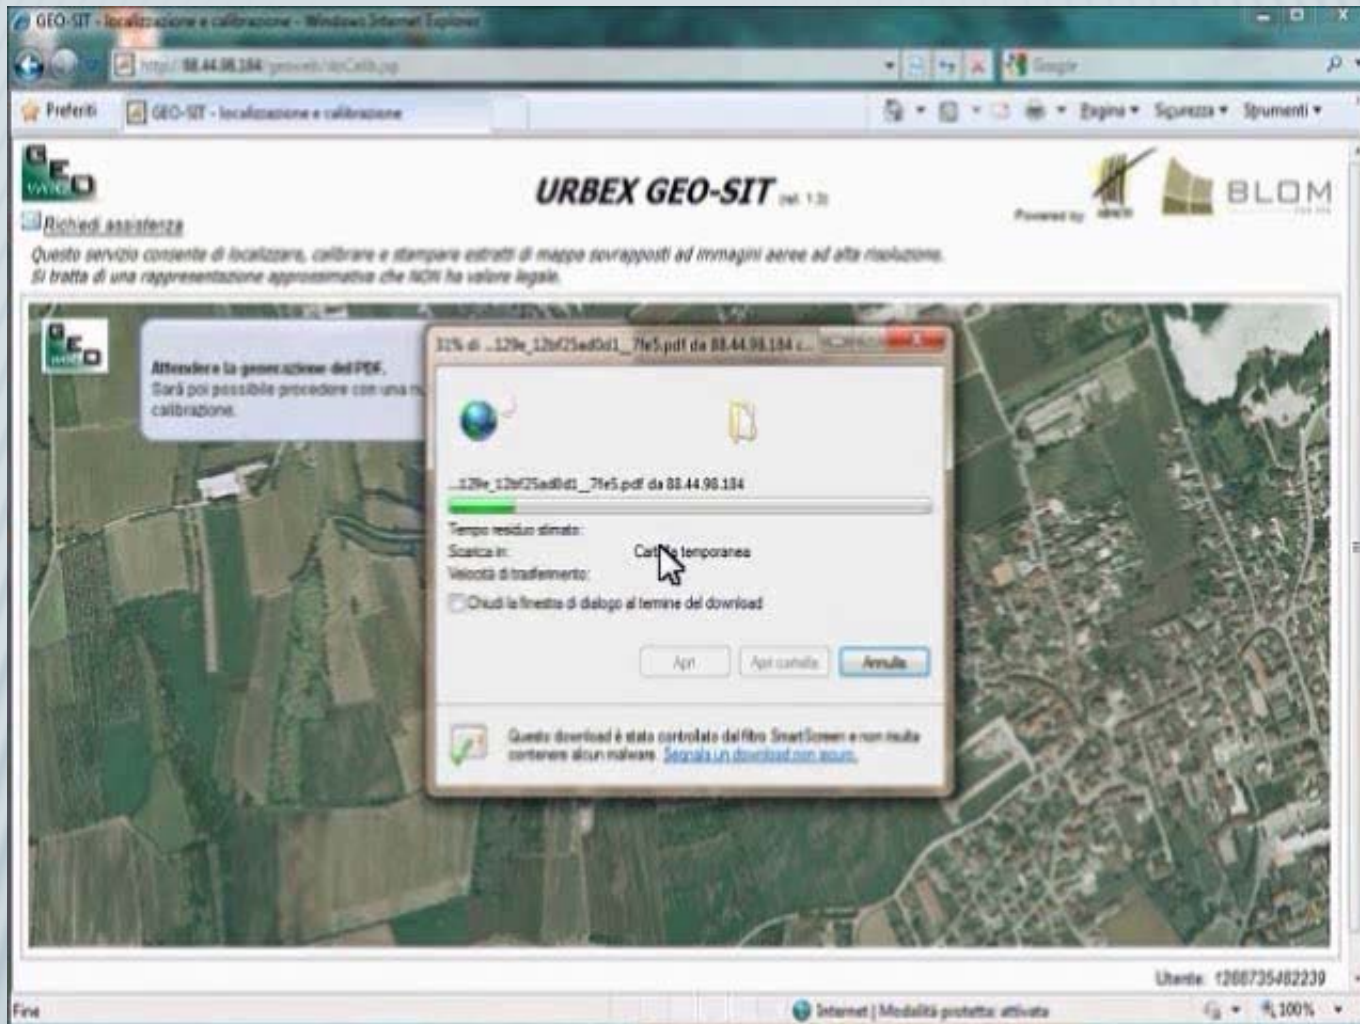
GEO-SIT - localizzazione e calibrazione - Windows Internet Explorer

http://88.44.98.184/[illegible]

Google

Preferiti

GEO-SIT - localizzazione e calibrazione

Pagina ▾ Sicurezza ▾ Strumenti ▾

URBEX GEO-SIT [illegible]

Richiedi assistenza

Powered by

BLOM

Questo servizio consente di localizzare, calibrare e stampare estratti di mappa sovrapposti ad immagini aeree ad alta risoluzione. Si tratta di una rappresentazione approssimativa che NON ha valore legale.

Attendere la generazione del PDF. Sarà poi possibile procedere con una n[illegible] calibrazione.

31% di ...129e_12bf25ad0d1__7fe5.pdf da 88.44.98.184 ...

...129e_12bf25ad0d1__7fe5.pdf da 88.44.98.184

Tempo residuo stimato:

Scarica in: Cartella temporanea

Velocità di trasferimento:

Chiudi la finestra di dialogo al termine del download

Apri

Apri cartella

Annulla

Questo download è stato controllato dal filtro SmartScreen e non risulta contenere alcun malware. Segnala un download non sicuro.

Utente: 1268735482239

Fine

Internet | Modalità protetta: attivata

100%